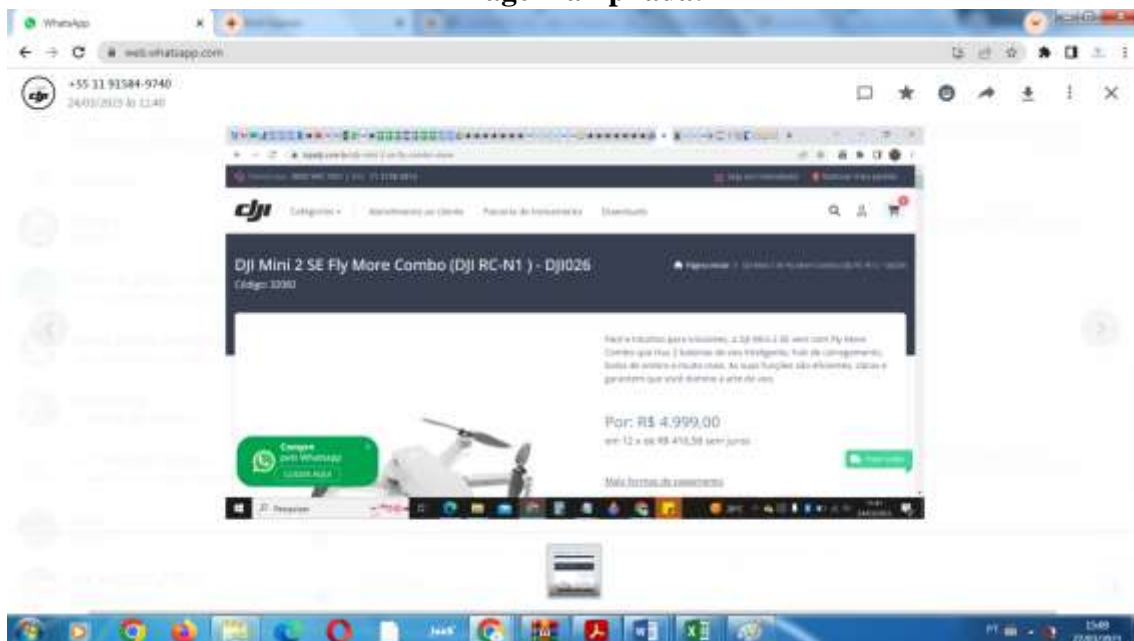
WhatsApp
web.whatsapp.com
+55 11 91584-9740
24/01/2023 às 11:40

DJI Mini 2 SE Fly More Combo (DJI RC-N1 ) - DJI026
Código: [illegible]

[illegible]

Por: R$ 4.999,00
em 12 x de R$ 416,58 sem juros

Mais formas de pagamento

Compre pelo WhatsApp
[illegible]

Pesquisar